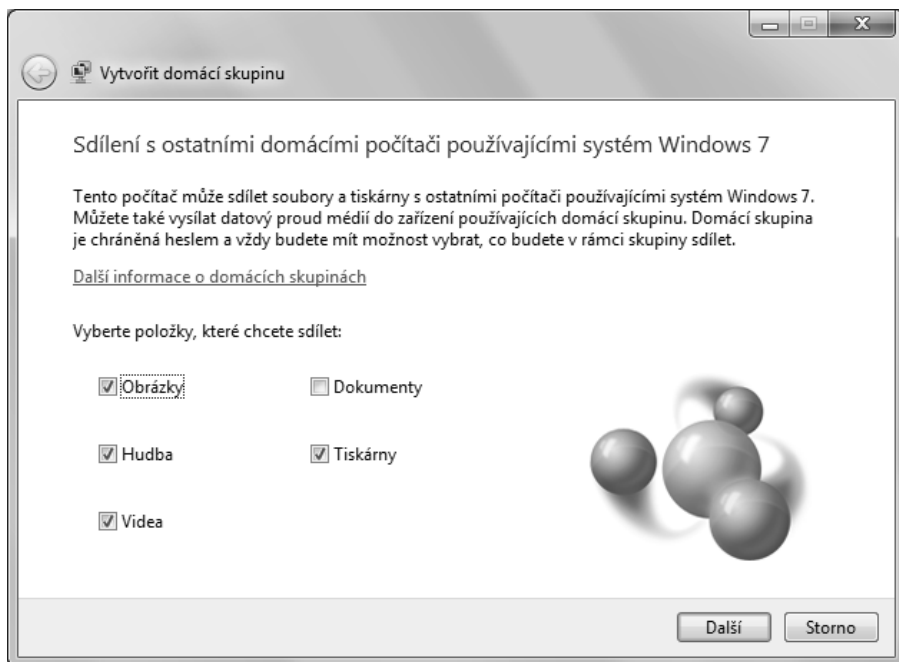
Vytvořit domácí skupinu

Sdílení s ostatními domácími počítači používajícími systém Windows 7

Tento počítač může sdílet soubory a tiskárny s ostatními počítači používajícími systém Windows 7. Můžete také vysílat datový proud médií do zařízení používajících domácí skupinu. Domácí skupina je chráněná heslem a vždy budete mít možnost vybrat, co budete v rámci skupiny sdílet.

Další informace o domácích skupinách

Vyberte položky, které chcete sdílet:

Obrázky
Dokumenty
Hudba
Tiskárny
Videa

Další
Storno